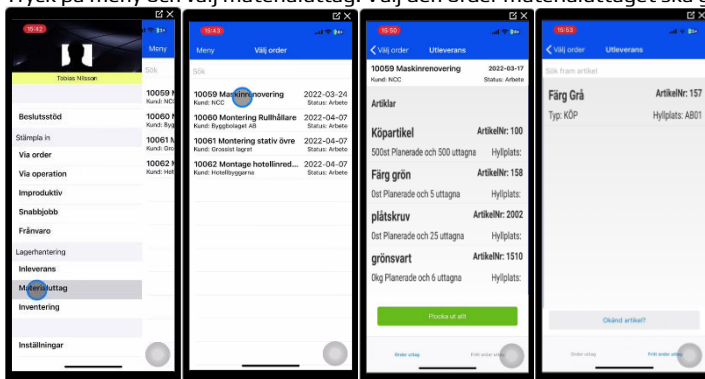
Tryck på meny och välj materialuttag. Välj den order materialuttaget ska g

15:42
Meny
Tobias Nilsson
Beslutsstöd
Stämpla in
Via order
Via operation
Improduktiv
Snabbjobb
Frånvaro
Lagerhantering
Inleverans
Materialuttag
Inventering
Inställningar
10059 N
Kund: NCC
10060 N
Kund: Bygg
10061 N
Kund: Gro
10062 N
Kund: Hot

15:43
Meny Välj order
Sök
10059 Maskinrenovering 2022-03-24
Kund: NCC Status: Arbete
10060 Montering Rullhållare 2022-04-07
Kund: Byggbolaget AB Status: Arbete
10061 Montering stativ övre 2022-04-07
Kund: Grossist lagret Status: Arbete
10062 Montage hotellinred... 2022-04-07
Kund: Hotellbyggarna Status: Arbete

15:50
Välj order Utleverans
10059 Maskinrenovering 2022-03-17
Kund: NCC Status: Arbete
Artiklar
Köpartikel ArtikelNr: 100
500st Planerade och 500 uttagna Hyllplats:
Färg grön ArtikelNr: 158
0st Planerade och 5 uttagna Hyllplats:
plåtskruv ArtikelNr: 2002
0st Planerade och 25 uttagna Hyllplats:
grönsvart ArtikelNr: 1510
0kg Planerade och 6 uttagna Hyllplats:
Plocka ut allt
Order uttag Fritt order uttag

15:53
Välj order Utleverans
Sök fram artikel
Färg Grå ArtikelNr: 157
Typ: KÖP Hyllplats: AB01
Okänd artikel?
Order uttag Fritt order uttag